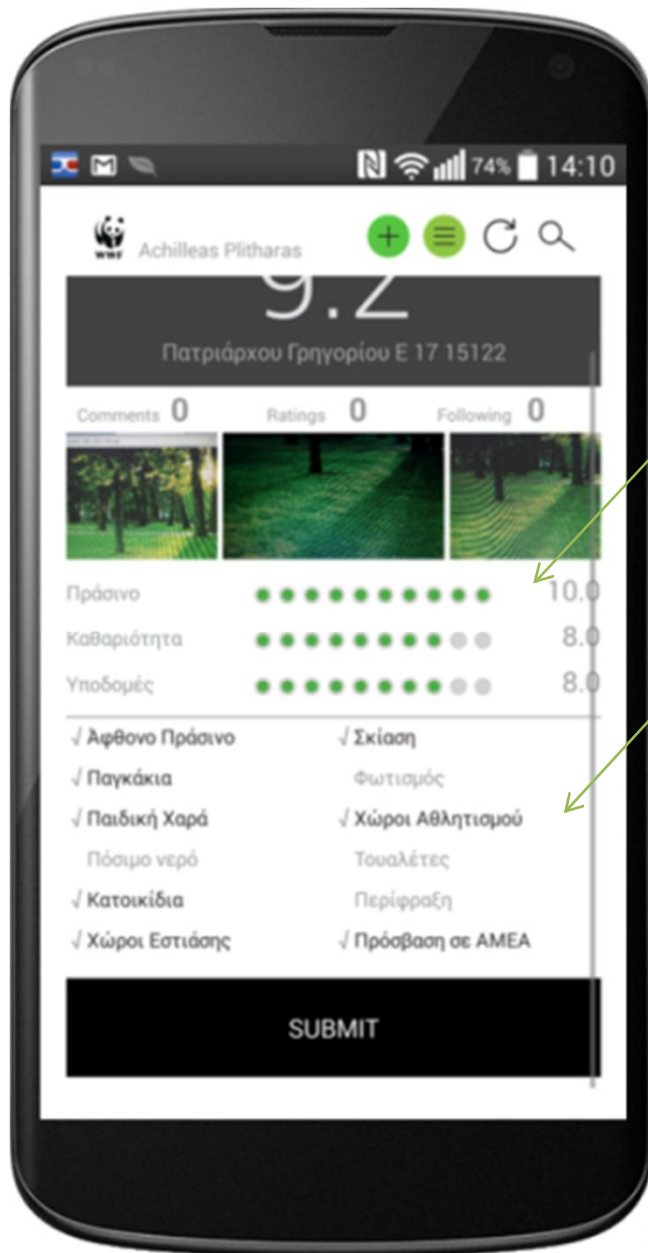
74% 14:10

WWF Achilleas Plitharas

9.2

Πατριάρχου Γρηγορίου Ε 17 15122

Comments 0 Ratings 0 Following 0

Πράσινο 10.0
Καθαριότητα 8.0
Υποδομές 8.0

√ Άφθονο Πράσινο
√ Σκίαση
√ Παγκάκια
Φωτισμός
√ Παιδική Χαρά
√ Χώροι Αθλητισμού
Πόσιμο νερό
Τουαλέτες
√ Κατοικίδια
Περίφραξη
√ Χώροι Εστίασης
√ Πρόσβαση σε ΑΜΕΑ

SUBMIT